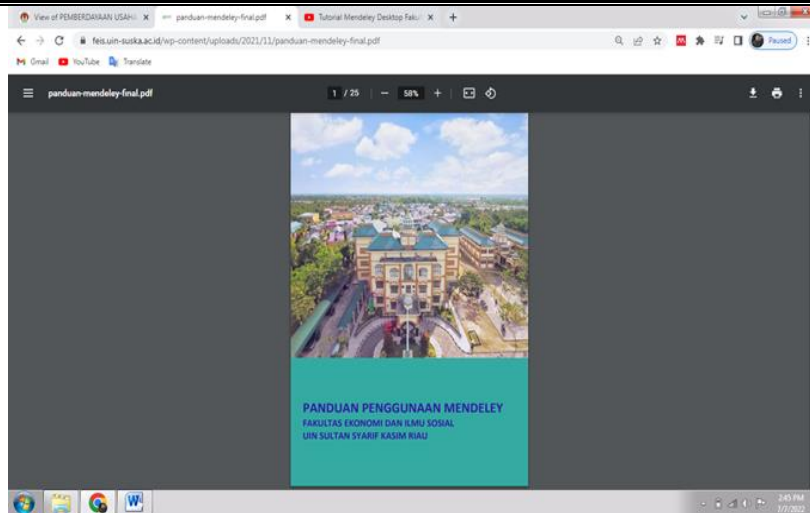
View of PEMBERDAYAAN USAHA ×
panduan-mendeley-final.pdf ×
Tutorial Mendeley Desktop Fakul ×
+

feis.uin-suska.ac.id/wp-content/uploads/2021/11/panduan-mendeley-final.pdf

Paused

Gmail YouTube Translate

panduan-mendeley-final.pdf
1 / 25 — 58% +

PANDUAN PENGGUNAAN MENDELEY
FAKULTAS EKONOMI DAN ILMU SOSIAL
UIN SULTAN SYARIF KASIM RIAU

2:45 PM
7/7/2022